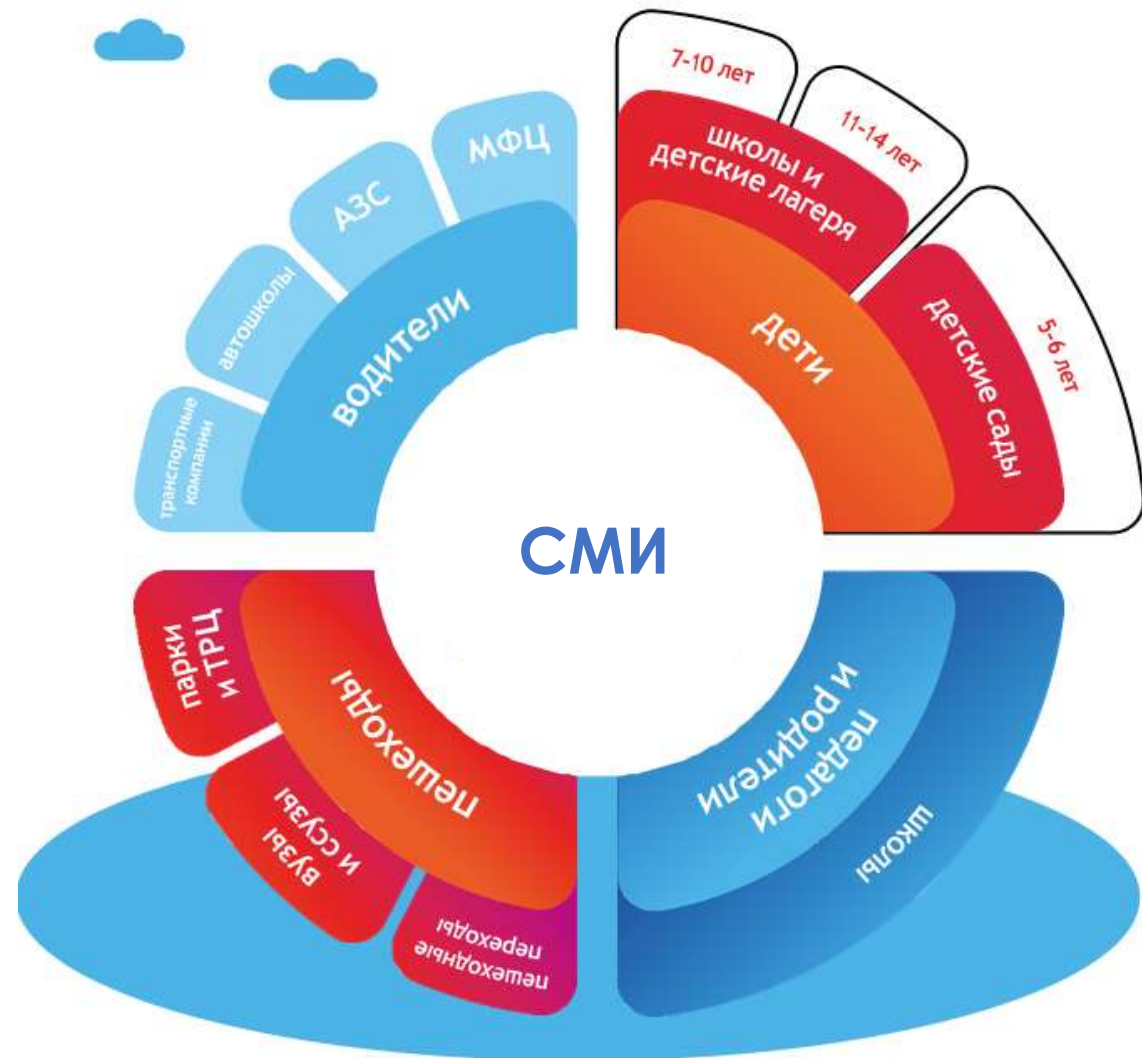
МФЦ

АЗС

автошколы

транспортные компании

водители

7-10 лет

школы и детские лагеря

11-14 лет

дети

детские сады

5-6 лет

СМИ

парки и ТРЦ

пешеходы

вузы и ссузы

пешеходные переходы

педагоги и родители

школы